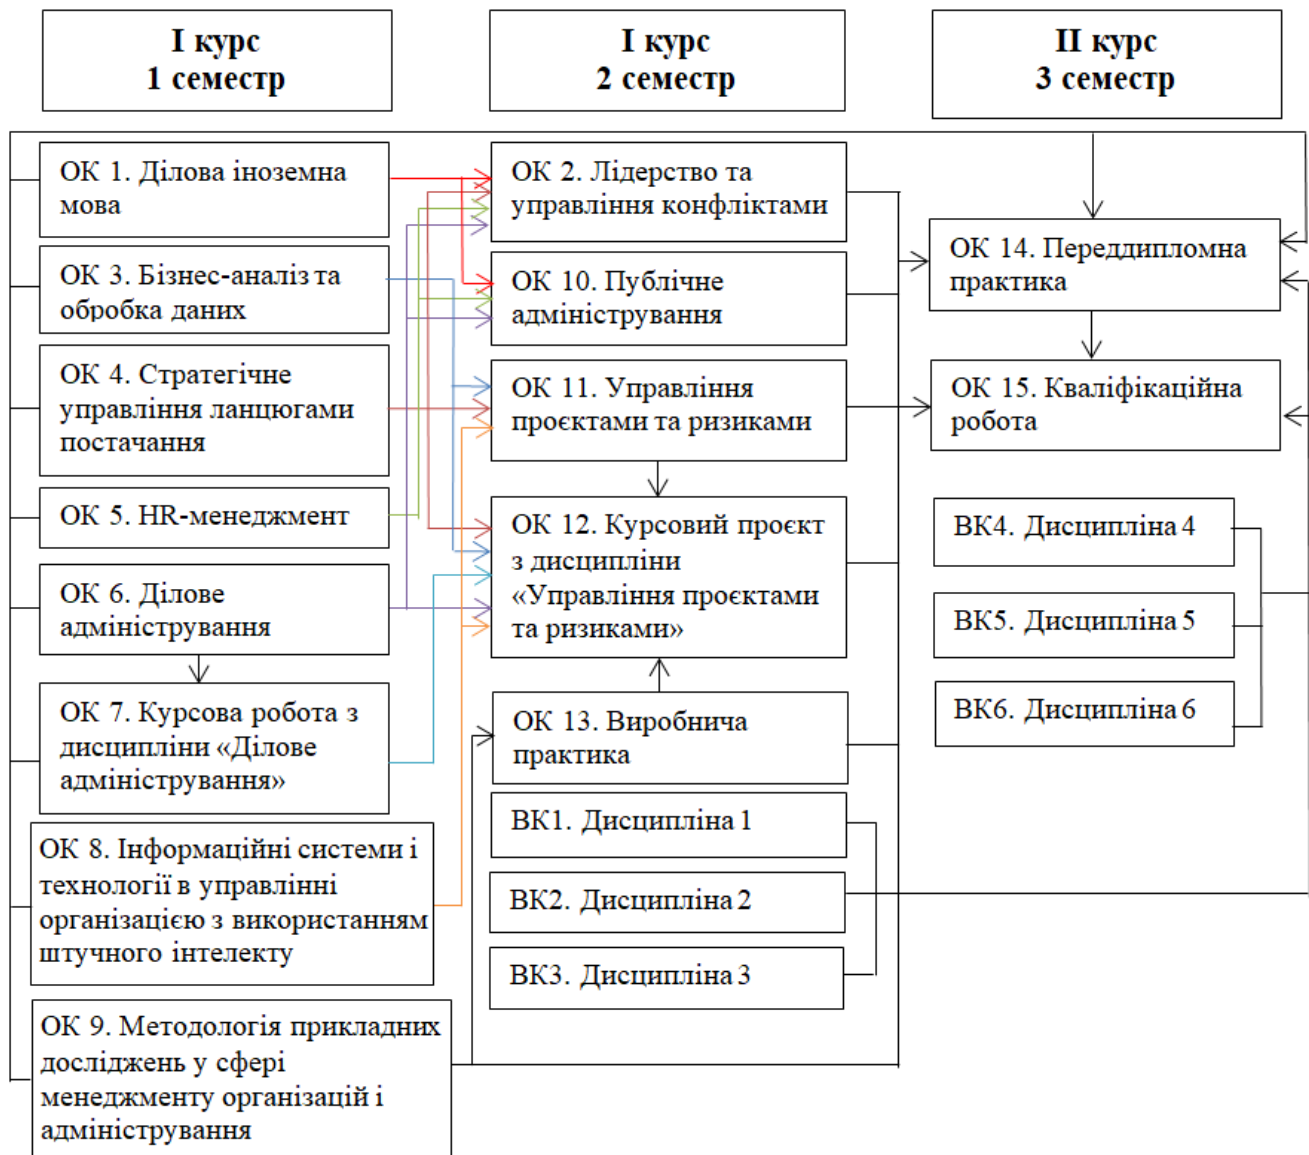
I курс
1 семестр

I курс
2 семестр

II курс
3 семестр

ОК 1. Ділова іноземна мова

ОК 3. Бізнес-аналіз та обробка даних

ОК 4. Стратегічне управління ланцюгами постачання

ОК 5. HR-менеджмент

ОК 6. Ділове адміністрування

ОК 7. Курсова робота з дисципліни «Ділове адміністрування»

ОК 8. Інформаційні системи і технології в управлінні організацією з використанням штучного інтелекту

ОК 9. Методологія прикладних досліджень у сфері менеджменту організацій і адміністрування

ОК 2. Лідерство та управління конфліктами

ОК 10. Публічне адміністрування

ОК 11. Управління проєктами та ризиками

ОК 12. Курсовий проєкт з дисципліни «Управління проєктами та ризиками»

ОК 13. Виробнича практика

ВК1. Дисципліна 1

ВК2. Дисципліна 2

ВК3. Дисципліна 3

ОК 14. Переддипломна практика

ОК 15. Кваліфікаційна робота

ВК4. Дисципліна 4

ВК5. Дисципліна 5

ВК6. Дисципліна 6